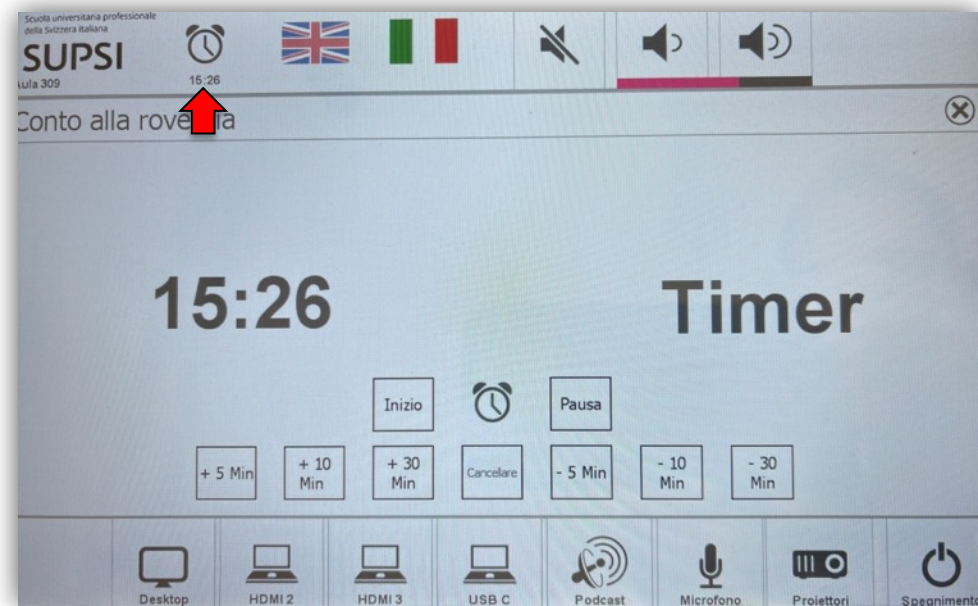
Scuola universitaria professionale della Svizzera italiana
SUPSI
ula 309

15:26

Conto alla rove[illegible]a

15:26

Timer

Inizio

Pausa

+ 5 Min

+ 10 Min

+ 30 Min

Cancelare

- 5 Min

- 10 Min

- 30 Min

Desktop

HDMI 2

HDMI 3

USB C

Podcast

Microfono

Proiettori

Spegnimento